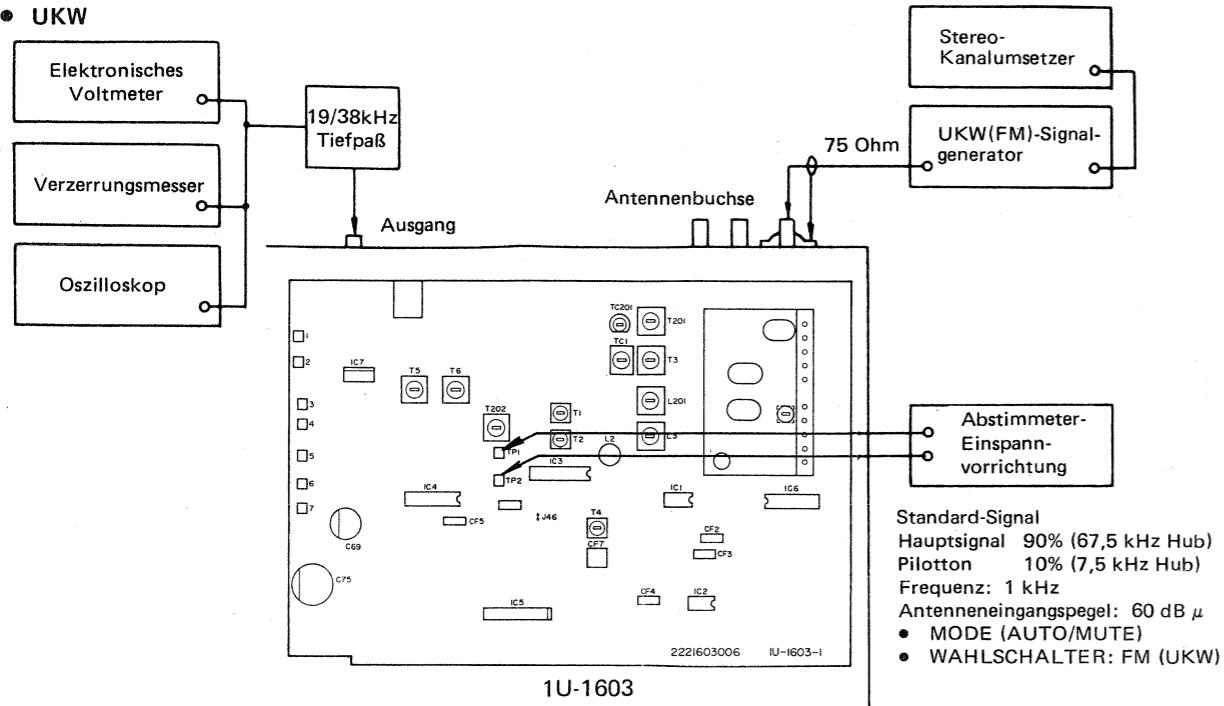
● UKW

Elektronisches Voltmeter

Verzerrungsmesser

Oszilloskop

19/38kHz Tiefpaß

Ausgang

Antennenbuchse

75 Ohm

Stereo-Kanalumsetzer

UKW(FM)-Signalgenerator

Abstimmeter-Einspannvorrichtung

1
2
3
4
5
6
7
IC7
T5
T6
T202
T1
T2
TP1
TP2
L2
IC3
IC4
CF5
J46
T4
CF7
C69
C75
IC5
TC201
T201
TC1
T3
L201
L3
IC1
IC6
CF2
CF3
CF4
IC2
2221603006
1U-1603-1

1U-1603

Standard-Signal
Hauptsignal 90% (67,5 kHz Hub)
Pilotton 10% (7,5 kHz Hub)
Frequenz: 1 kHz
Antenneneingangspegel: 60 dB $\mu$
● MODE (AUTO/MUTE)
● WAHLSCHALTER: FM (UKW)